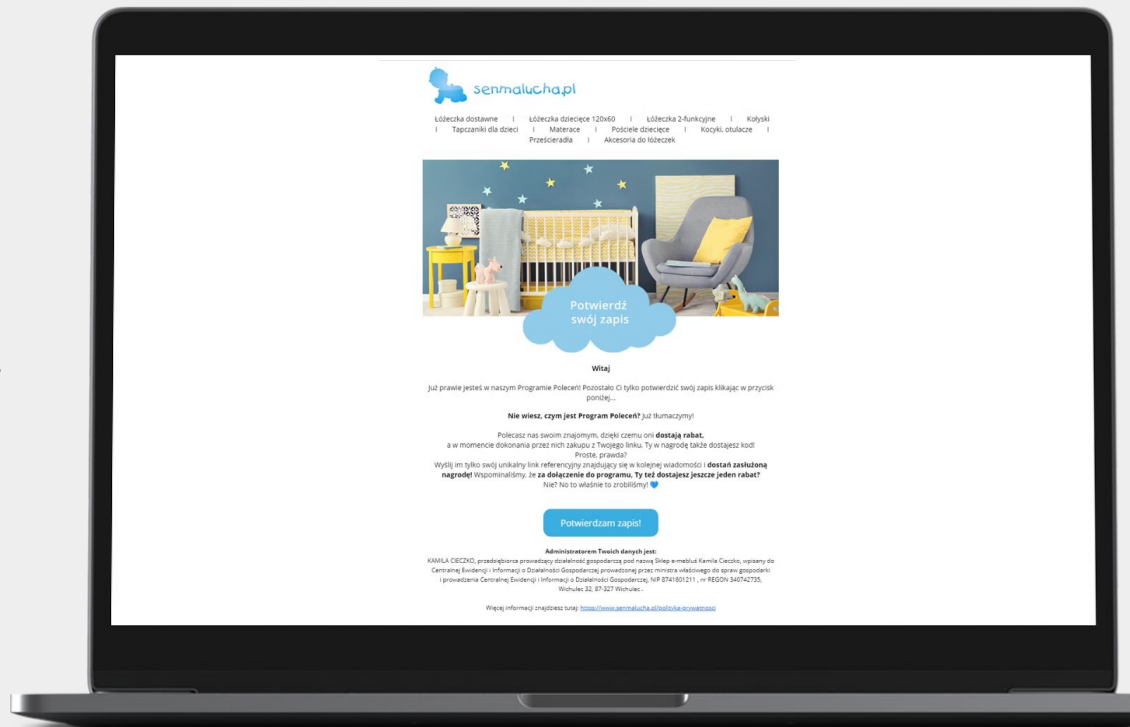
senmalucha.pl

Łóżeczka dostawne | Łóżeczka dziecięce 120x60 | Łóżeczka 2-funkcyjne | Kołyski | Tapczaniki dla dzieci | Materace | Pościele dziecięce | Kocyki, otulacze | Prześcieradła | Akcesoria do łóżeczek

Potwierdź swój zapis

Witaj

Już prawie jesteś w naszym Programie Poleceń! Pozostało Ci tylko potwierdzić swój zapis klikając w przycisk poniżej...

**Nie wiesz, czym jest Program Poleceń?** Już tłumaczymy!

Polecasz nas swoim znajomym, dzięki czemu oni **dostają rabat**, a w momencie dokonania przez nich zakupu z Twojego linku, Ty w nagrodę także dostajesz kod! Proste, prawda?
Wyślij im tylko swój unikalny link referencyjny znajdujący się w kolejnej wiadomości i **dostań zasłużoną nagrodę!** Wspominaliśmy, że **za dołączenie do programu, Ty też dostajesz jeszcze jeden rabat?** Nie? No to właśnie to zrobiliśmy!

Potwierdzam zapis!

**Administratorem Twoich danych jest:**
KAMILA CIECZKO, przedsiębiorca prowadzący działalność gospodarczą pod nazwą Sklep e-mebluś Kamila Cieczko, wpisany do Centralnej Ewidencji i Informacji o Działalności Gospodarczej prowadzonej przez ministra właściwego do spraw gospodarki i prowadzenia Centralnej Ewidencji i Informacji o Działalności Gospodarczej, NIP 8741601211 , nr REGON 340742735, Wichulec 32, 87-327 Wichulec .

Więcej informacji znajdziesz tutaj: https://www.senmalucha.pl/polityka-prywatnosci